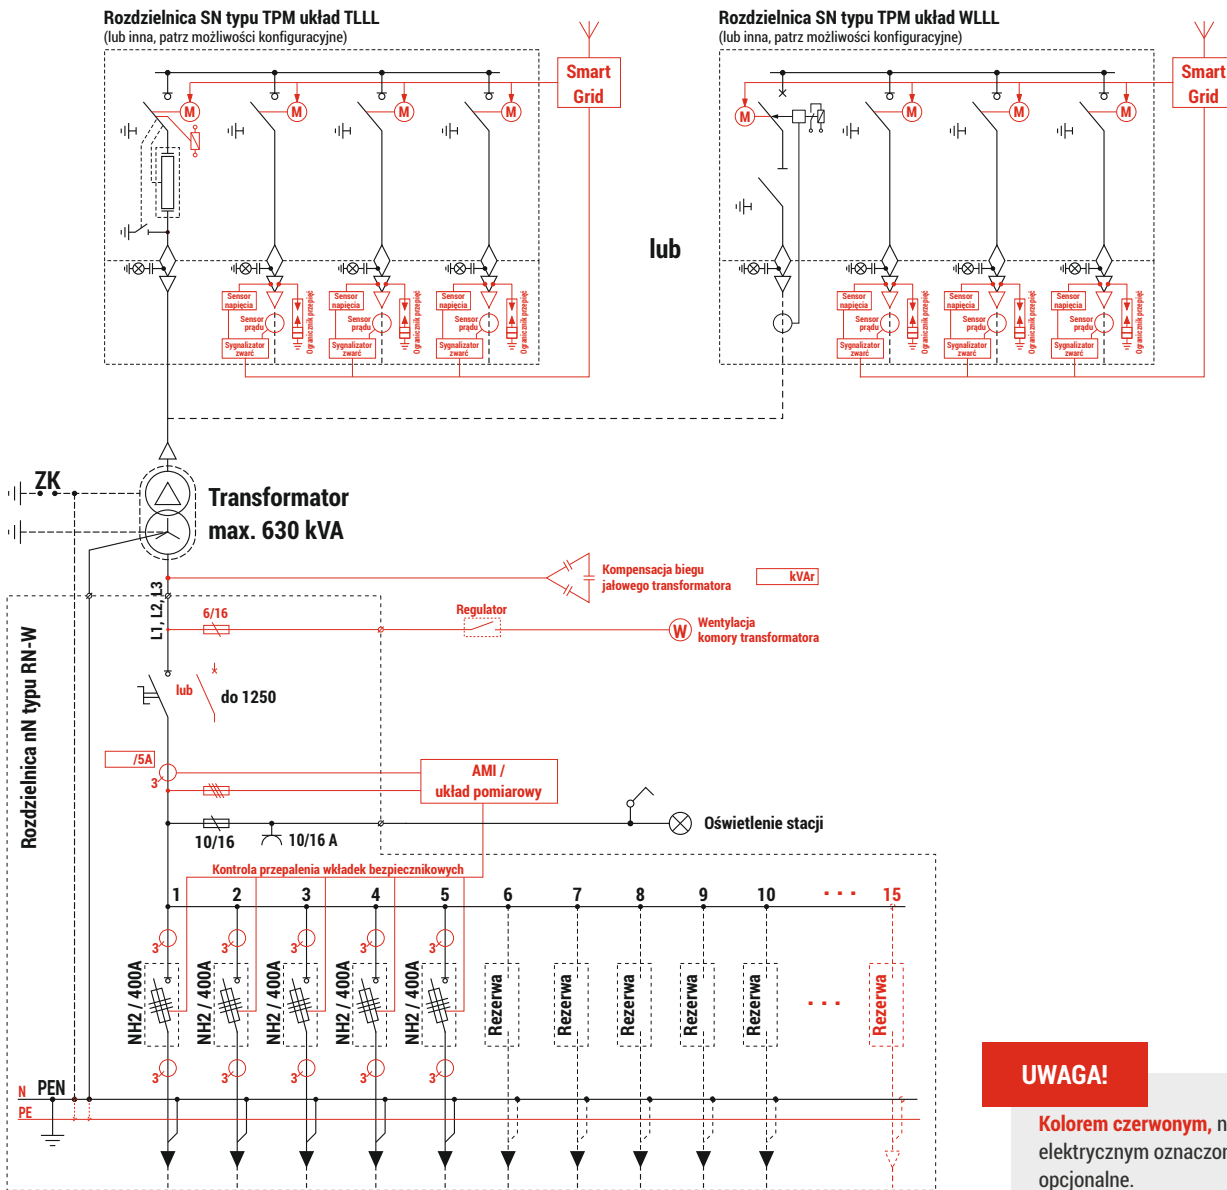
Rozdzielnica SN typu TPM układ TLLL
(lub inna, patrz możliwości konfiguracyjne)

Smart Grid

M M M M

Sensor napięcia
Sensor prądu
Sygnalizator zwarć
Ogranicznik przepięć

Sensor napięcia
Sensor prądu
Sygnalizator zwarć
Ogranicznik przepięć

Sensor napięcia
Sensor prądu
Sygnalizator zwarć
Ogranicznik przepięć

lub

Rozdzielnica SN typu TPM układ WLLL
(lub inna, patrz możliwości konfiguracyjne)

Smart Grid

M M M M

Sensor napięcia
Sensor prądu
Sygnalizator zwarć
Ogranicznik przepięć

Sensor napięcia
Sensor prądu
Sygnalizator zwarć
Ogranicznik przepięć

Sensor napięcia
Sensor prądu
Sygnalizator zwarć
Ogranicznik przepięć

ZK

Transformator
max. 630 kVA

Kompensacja biegu jałowego transformatora
kVAr

L1, L2, L3

6/16

Regulator

W Wentylacja komory transformatora

Rozdzielnica nN typu RN-W

lub
do 1250

/5A

3

AMI / układ pomiarowy

Oświetlenie stacji

10/16
10/16 A

Kontrola przepalenia wkładek bezpiecznikowych

1 2 3 4 5 6 7 8 9 10 . . . 15

3 3 3 3 3

NH2 / 400A NH2 / 400A NH2 / 400A NH2 / 400A NH2 / 400A Rezerwa Rezerwa Rezerwa Rezerwa Rezerwa . . . Rezerwa

3 3 3 3 3

N PEN
PE

UWAGA!

Kolorem czerwonym, n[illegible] elektrycznym oznaczon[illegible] opcjonalne.